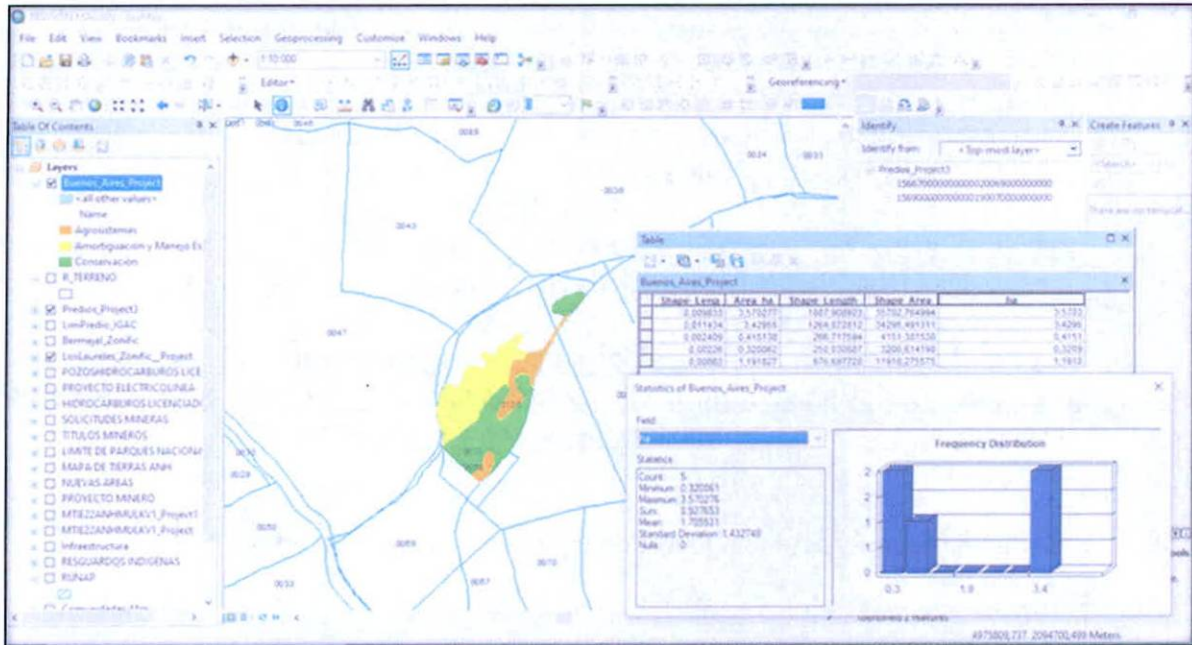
File Edit View Bookmarks Insert Selection Geoprocessing Customize Windows Help

1:10.000

Editor

Georeferencing

Table Of Contents

Layers

Buenos_Aires_Project

<all other values>

Name

Agrosistemas

Amortiguacion y Manejo Es

Conservacion

R_TERRENO

Predios_Project3

LimPredio_IGAC

Bermejal_Zonific

LosLaureles_Zonific_Project

POZOSHIDROCARBUROS LICE

PROYECTO ELECTRICO LINEA

HIDROCARBUROS LICENCIADO

SOLICITUDES MINERAS

TITULOS MINEROS

LIMITE DE PARQUES NACIONAL

MAPA DE TIERRAS ANH

NUEVAS AREAS

PROYECTO MINERO

MTIE22ANHMULKV1_Project1

MTIE22ANHMULKV1_Project

Infraestructura

RESGUARDOS INDIGENAS

RUNAP

Identify

Identify from: <Top-most layer>

Predios_Project3

156670000000000020069000000000

156900000000000190070000000000

Create Features

Table

Buenos_Aires_Project

| | Shape_Leng | Area_ha | Shape_Length | Shape_Area | ha |
|---|---|---|---|---|---|
| | 0,009833 | 3,570277 | 1667,908923 | 35702,764994 | 3,5702 |
| | 0,011434 | 3,42955 | 1264,572812 | 34295,491311 | 3,4296 |
| | 0,002409 | 0,415138 | 266,717584 | 4151,381530 | 0,4151 |
| | 0,00226 | 0,320062 | 250,030687 | 3200,614190 | 0,3201 |
| | 0,00682 | 1,19182 | 676,687720 | 11918,275575 | 1,1918 |

Statistics of Buenos_Aires_Project

Field

ha

Statistics

Count: 5
Minimum: 0,320061
Maximum: 3,570276
Sum: 8,527653
Mean: 1,705531
Standard Deviation: 1,432748
Nulls: 0

Frequency Distribution

2
1
0
0,3 1,9 3,4

4975809,737 2094700,499 Meters